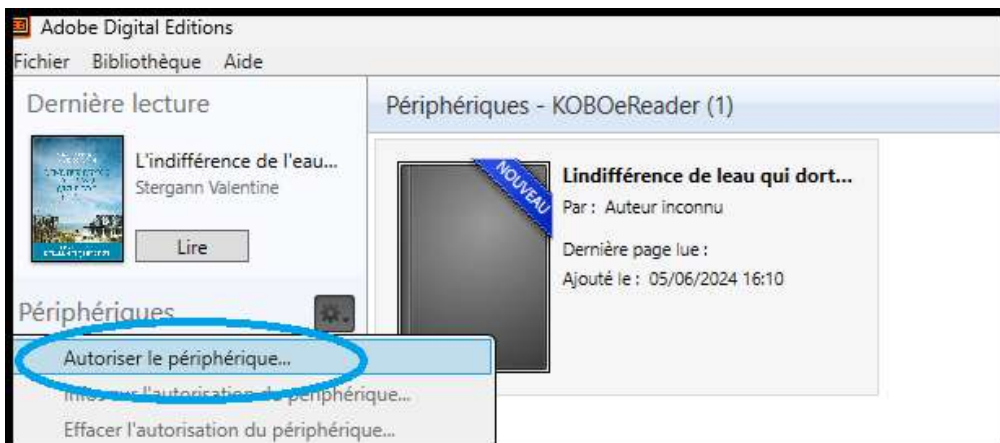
Adobe Digital Editions

Fichier Bibliothèque Aide

Dernière lecture

L'indifférence de l'eau...
Stergann Valentine

Lire

Périphériques

Autoriser le périphérique...

Infos sur l'autorisation du périphérique...

Effacer l'autorisation du périphérique...

Périphériques - KOBOeReader (1)

NOUVEAU

Lindifférence de leau qui dort...
Par : Auteur inconnu

Dernière page lue :
Ajouté le : 05/06/2024 16:10